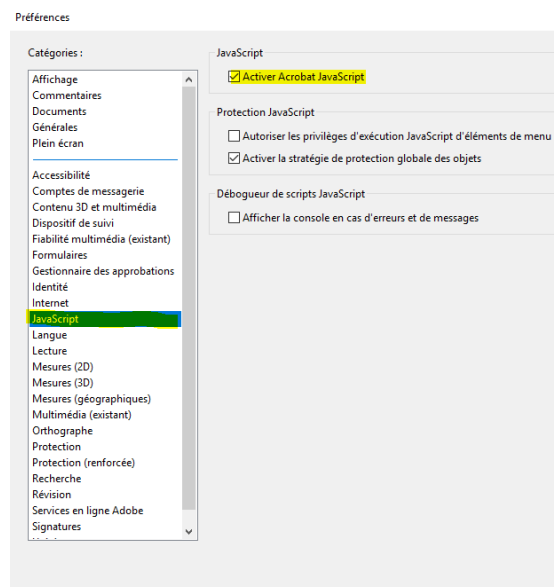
Préférences

Catégories :

Affichage
Commentaires
Documents
Générales
Plein écran

Accessibilité
Comptes de messagerie
Contenu 3D et multimédia
Dispositif de suivi
Fiabilité multimédia (existant)
Formulaires
Gestionnaire des approbations
Identité
Internet
JavaScript
Langue
Lecture
Mesures (2D)
Mesures (3D)
Mesures (géographiques)
Multimédia (existant)
Orthographe
Protection
Protection (renforcée)
Recherche
Révision
Services en ligne Adobe
Signatures
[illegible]

JavaScript
Activer Acrobat JavaScript

Protection JavaScript
Autoriser les privilèges d'exécution JavaScript d'éléments de menu
Activer la stratégie de protection globale des objets

Débogueur de scripts JavaScript
Afficher la console en cas d'erreurs et de messages